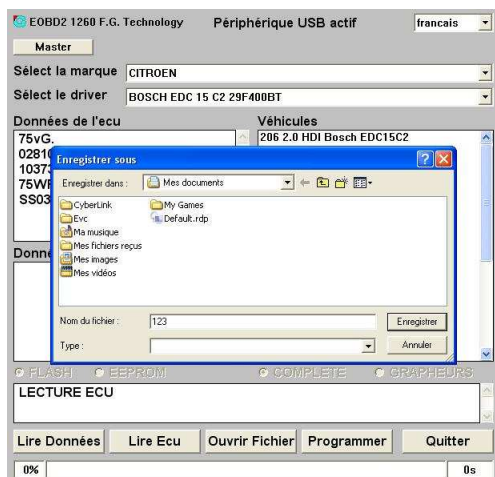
EOBD2 1260 F.G. Technology

Périphérique USB actif

francais

Master

Sélect la marque CITROEN

Sélect le driver BOSCH EDC 15 C2 29F400BT

Données de l'ecu

Véhicules

75vG.
0281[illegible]
1037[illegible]
75WF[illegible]
SS03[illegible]

206 2.0 HDI Bosch EDC15C2

Donn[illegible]

Enregistrer sous

Enregistrer dans : Mes documents

CyberLink
Evc
Ma musique
Mes fichiers reçus
Mes images
Mes vidéos
My Games
Default.rdp

Nom du fichier : 123

Enregistrer

Type :

Annuler

FLASH EEPROM COMPLETE GRAPHEURS

LECTURE ECU

Lire Données

Lire Ecu

Ouvrir Fichier

Programmer

Quitter

0%

0s